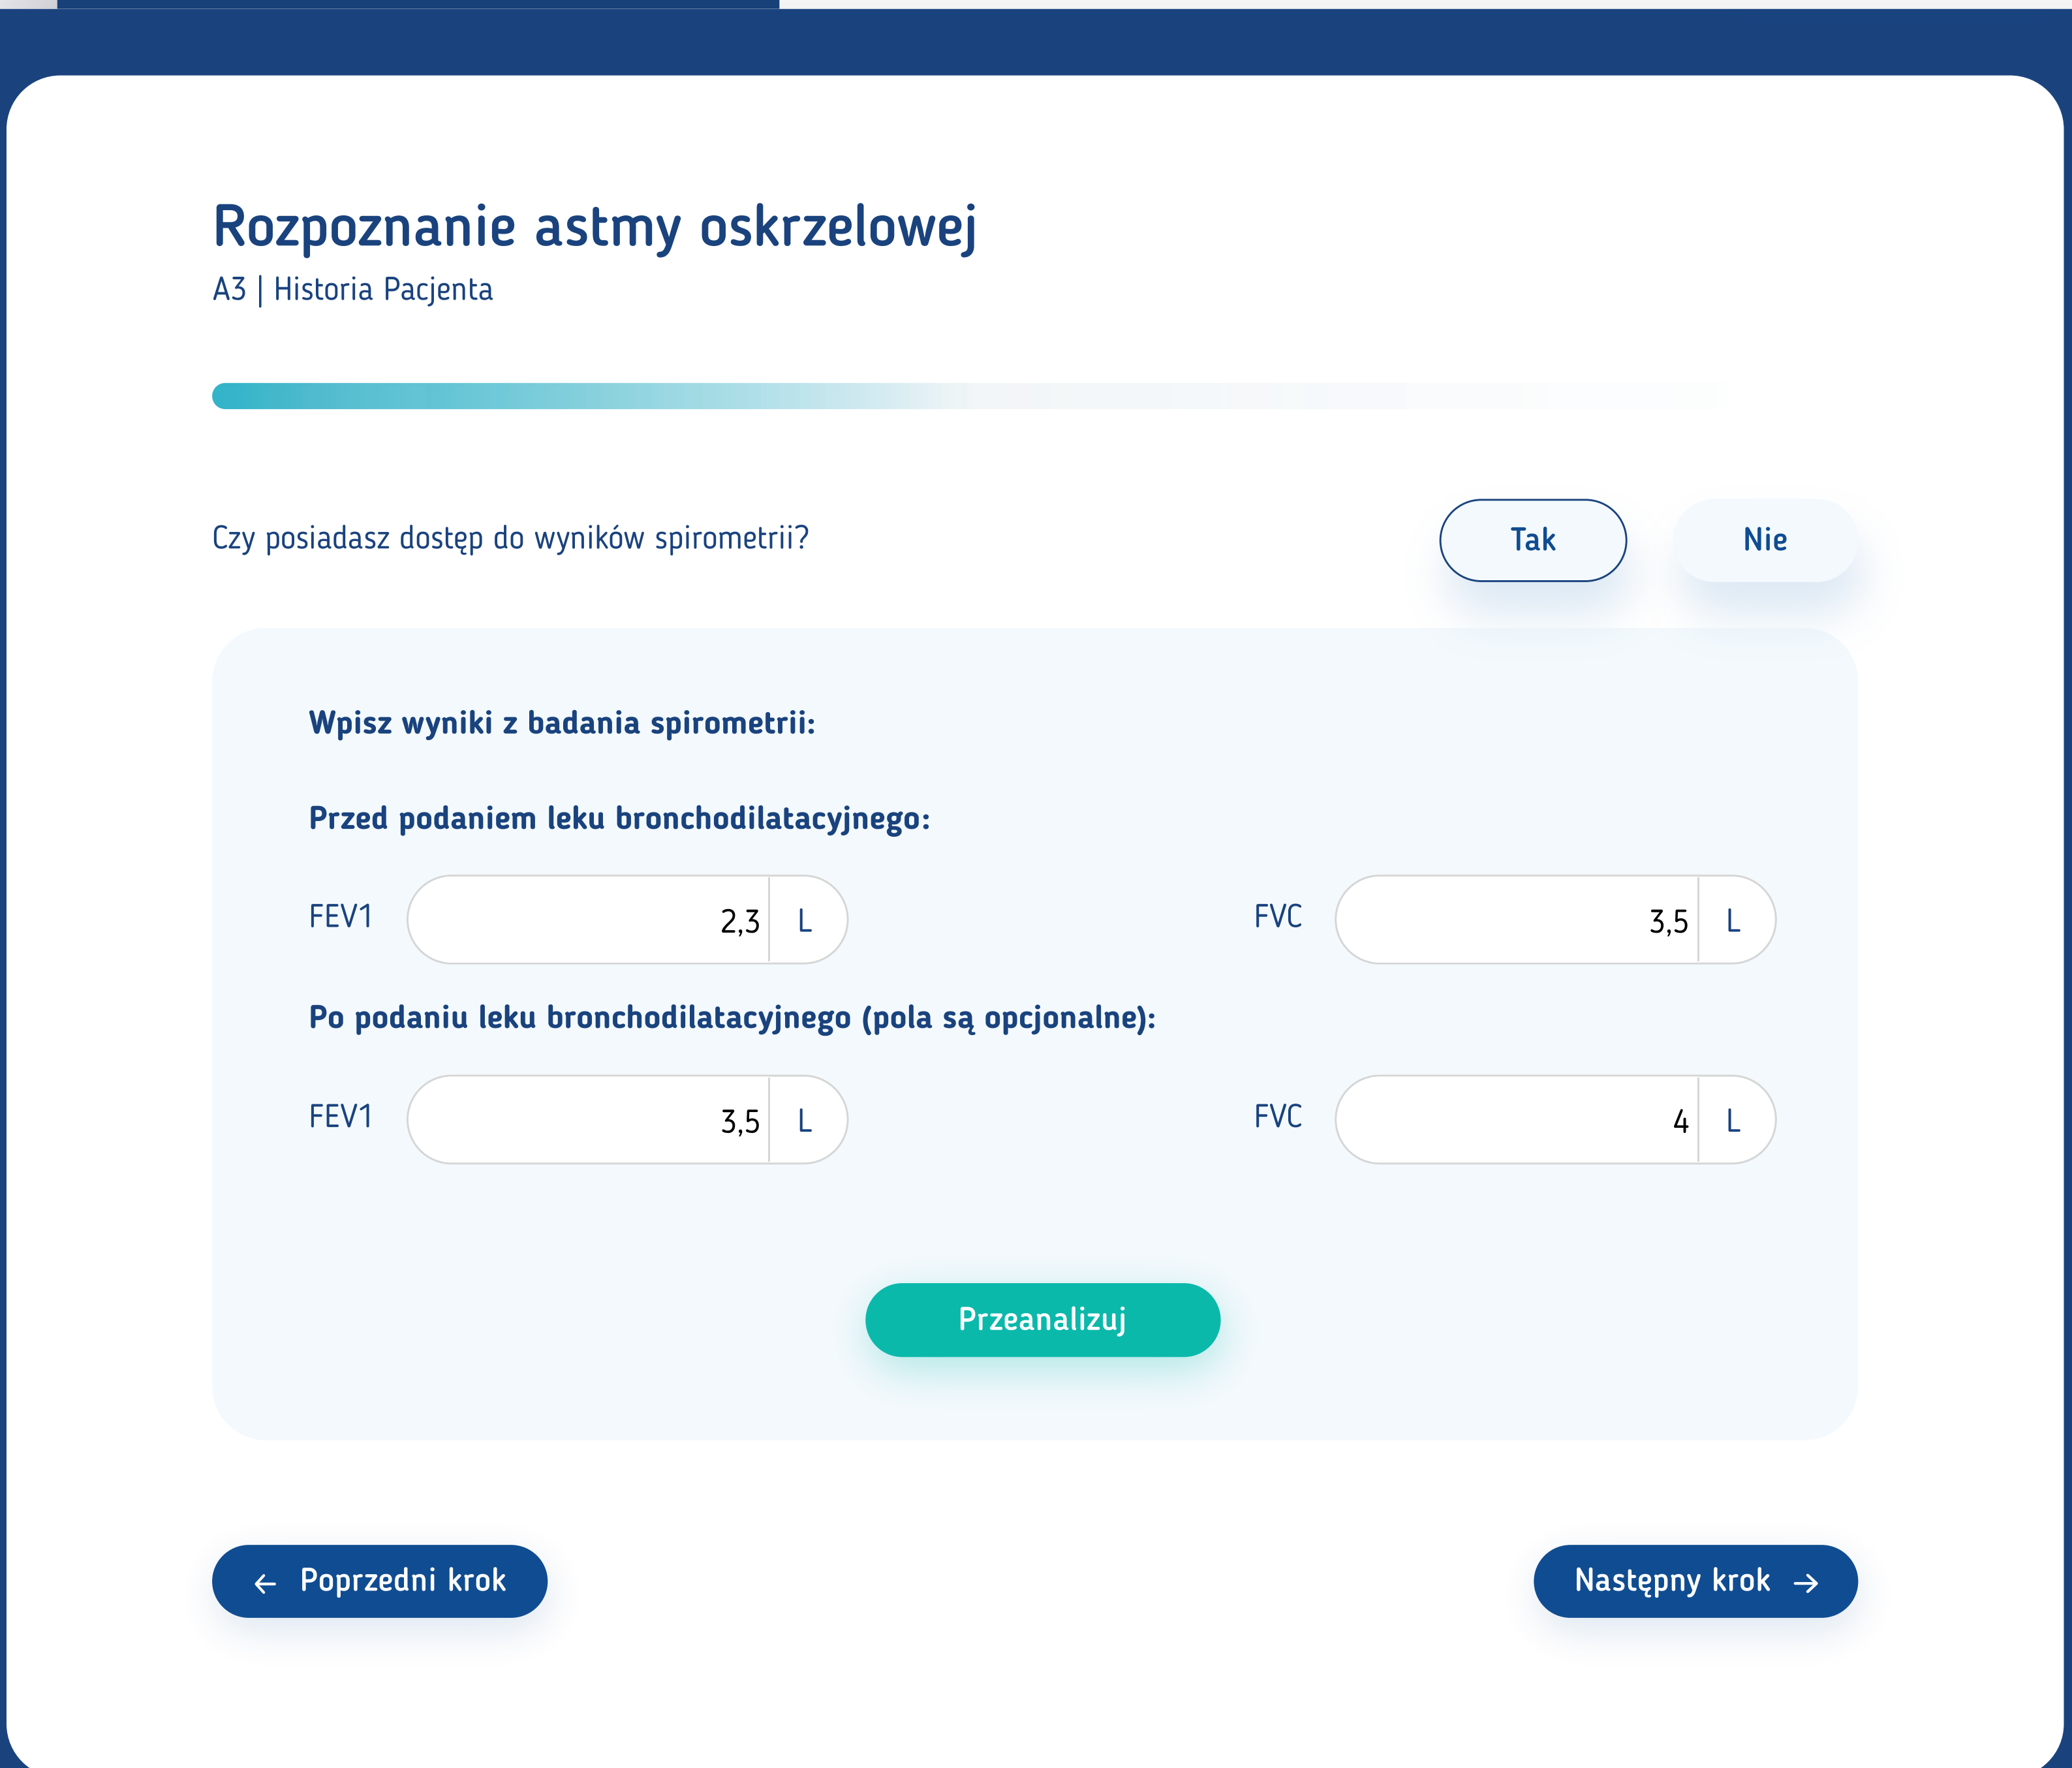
Rozpoznanie astmy oskrzelowej

A3 | Historia Pacjenta

Czy posiadasz dostęp do wyników spirometrii?

Tak

Nie

Wpisz wyniki z badania spirometrii:

Przed podaniem leku bronchodilatacyjnego:

FEV1 2,3 L

FVC 3,5 L

Po podaniu leku bronchodilatacyjnego (pola są opcjonalne):

FEV1 3,5 L

FVC 4 L

Przeanalizuj

← Poprzedni krok

Następny krok →